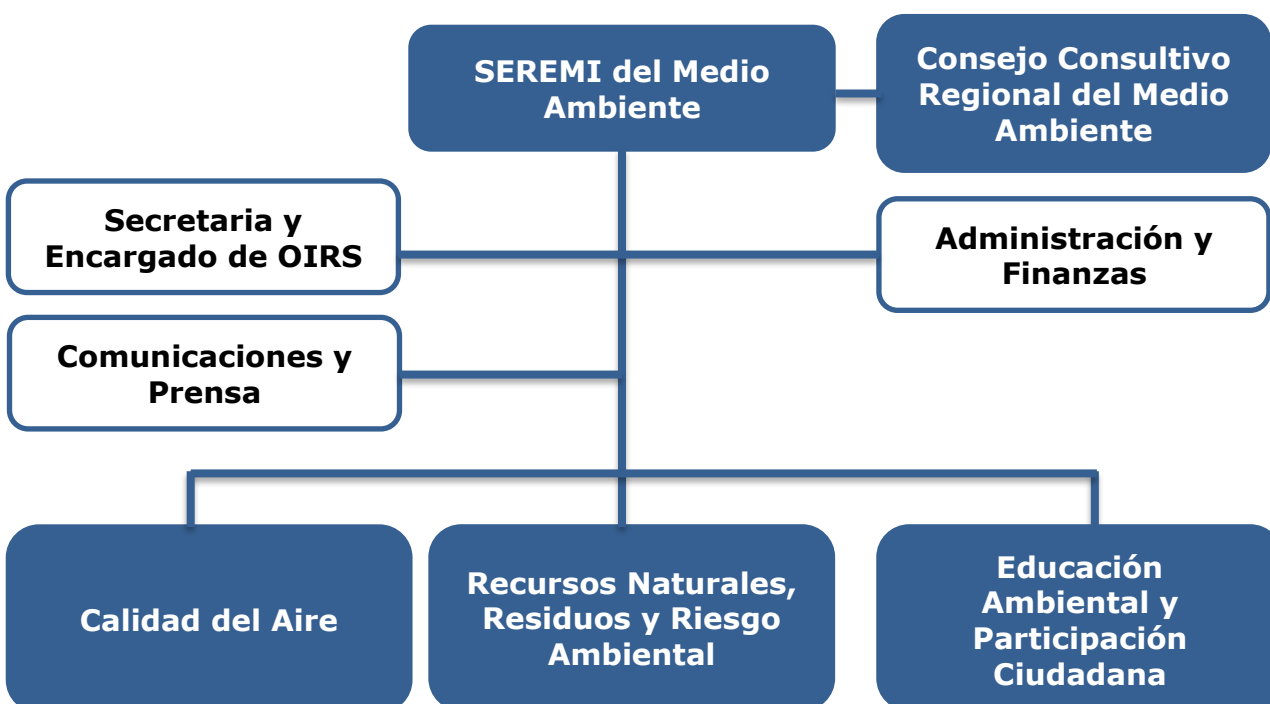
SEREMI del Medio Ambiente

Consejo Consultivo Regional del Medio Ambiente

Secretaria y Encargado de OIRS

Administración y Finanzas

Comunicaciones y Prensa

Calidad del Aire

Recursos Naturales, Residuos y Riesgo Ambiental

Educación Ambiental y Participación Ciudadana